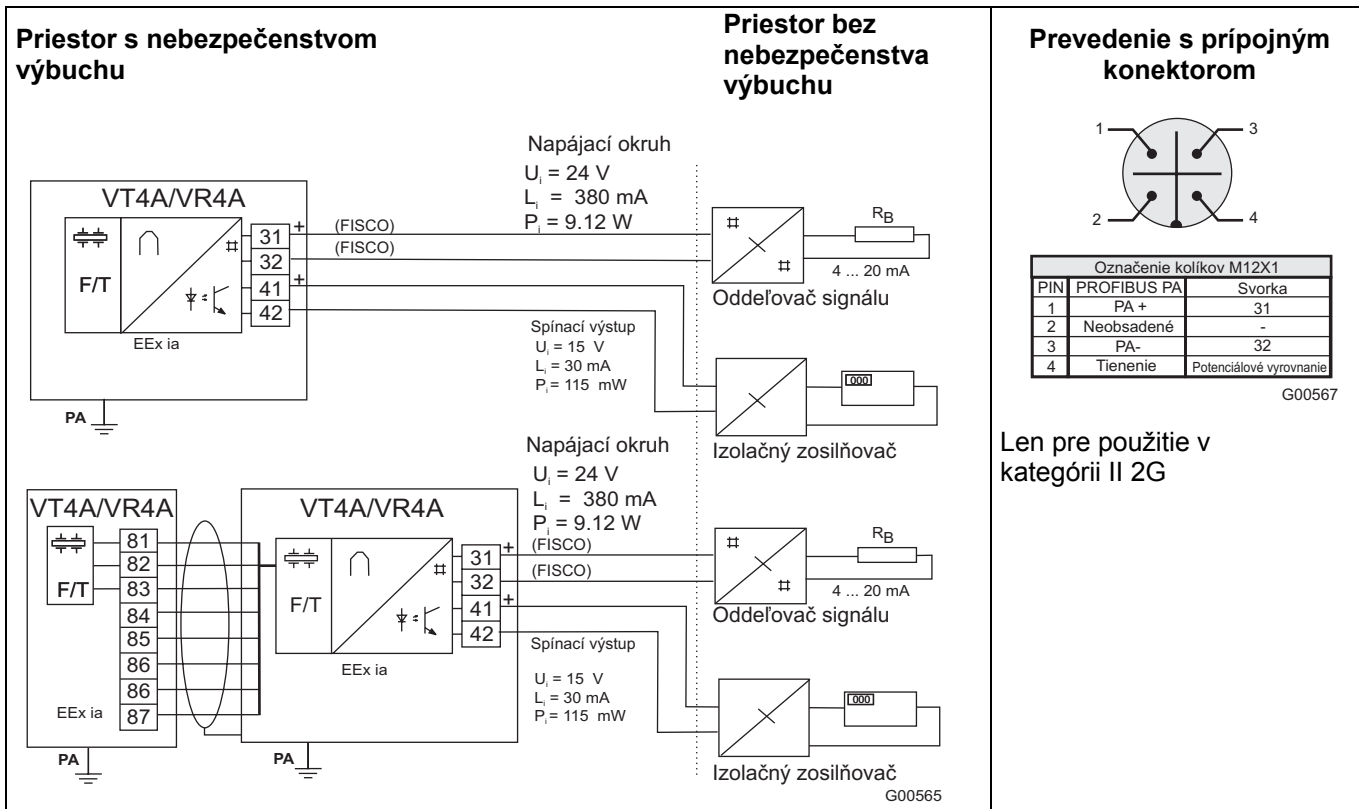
Priestor s nebezpečenstvom výbuchu

Priestor bez nebezpečenstva výbuchu

Prevedenie s prípojným konektorom

Napájací okruh
$U_i$ = 24 V
$L_i$ = 380 mA
$P_i$ = 9.12 W

VT4A/VR4A
F/T
31 +
32
41 +
42
EEx ia
(FISCO)
(FISCO)
$R_B$
4 ... 20 mA
Oddeľovač signálu

Spínací výstup
$U_i$ = 15 V
$L_i$ = 30 mA
$P_i$ = 115 mW
000
PA
Izolačný zosilňovač

1
3
2
4

| Označenie kolíkov M12X1 | | |
|---|---|---|
| PIN | PROFIBUS PA | Svorka |
| 1 | PA + | 31 |
| 2 | Neobsadené | - |
| 3 | PA- | 32 |
| 4 | Tienenie | Potenciálové vyrovnanie |

G00567

Len pre použitie v kategórii II 2G

Napájací okruh
$U_i$ = 24 V
$L_i$ = 380 mA
$P_i$ = 9.12 W

VT4A/VR4A
F/T
81
82
83
84
85
86
86
87
EEx ia
PA

VT4A/VR4A
F/T
31 +
32
41 +
42
EEx ia
PA
(FISCO)
(FISCO)
$R_B$
4 ... 20 mA
Oddeľovač signálu

Spínací výstup
$U_i$ = 15 V
$L_i$ = 30 mA
$P_i$ = 115 mW
000
Izolačný zosilňovač
G00565